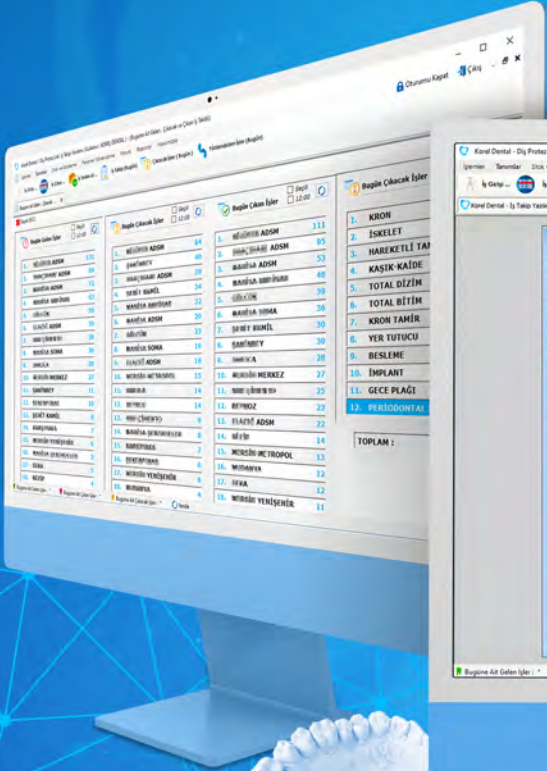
Oturumu Kapat Çıkış

Bugün Çıkacak İşler

Bugün Çıkan İşler

Bugün Çıkacak İşler

| 1. | KRON |
|---|---|
| 2. | İSKELET |
| 3. | HAREKETLİ TA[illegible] |
| 4. | KAŞIK-KAİDE |
| 5. | TOTAL DİZİM |
| 6. | TOTAL BİTİM |
| 7. | KRON TAMİR |
| 8. | YER TUTUCU |
| 9. | BESLEME |
| 10. | İMPLANT |
| 11. | GECE PLAĞI |
| 12. | PERIODONTAL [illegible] |

TOPLAM :

| 1. | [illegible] ADSM | 111 |
|---|---|---|
| 2. | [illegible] ADSM | 95 |
| 3. | MANİSA ADSM | 53 |
| 4. | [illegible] | 49 |
| 5. | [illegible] | 39 |
| 6. | MANİSA SOMA | 36 |
| 7. | ŞERİF REMİL | 30 |
| 8. | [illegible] | 29 |
| 9. | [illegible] | 28 |
| 10. | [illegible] MERKEZ | 27 |
| 11. | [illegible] | 25 |
| 12. | BEYKOZ | 22 |
| 13. | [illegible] ADSM | 22 |
| 14. | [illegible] | 14 |
| 15. | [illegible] METROPOL | 13 |
| 16. | MUDANYA | 12 |
| 17. | SEKA | 12 |
| 18. | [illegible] YENİŞEHİR | 11 |

Korel Dental - Diş Protez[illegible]

Korel Dental - İş Takip Yazılı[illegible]

Bugüne Ait Gelen İşler